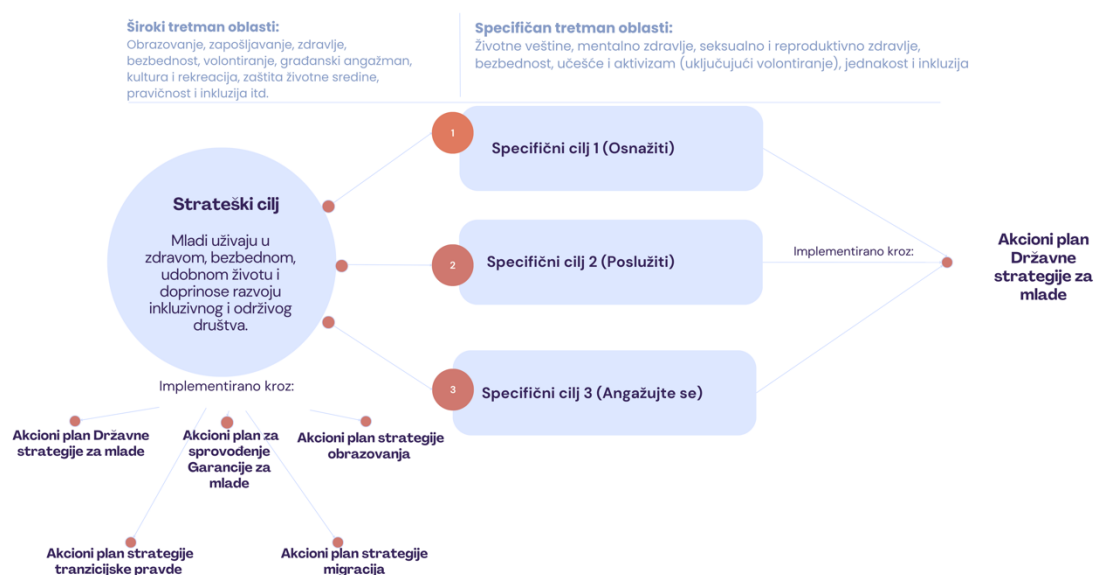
Široki tretman oblasti:
Obrazovanje, zapošljavanje, zdravlje, bezbednost, volontiranje, građanski angažman, kultura i rekreacija, zaštita životne sredine, pravičnost i inkluzija itd.

Specifičan tretman oblasti:
Životne veštine, mentalno zdravlje, seksualno i reproduktivno zdravlje, bezbednost, učešće i aktivizam (uključujući volontiranje), jednakost i inkluzija

Strateški cilj

Mladi uživaju u zdravom, bezbednom, udobnom životu i doprinose razvoju inkluzivnog i održivog društva.

1
Specifični cilj 1 (Osnažiti)

2
Specifični cilj 2 (Poslužiti)

3
Specifični cilj 3 (Angažujte se)

Implementirano kroz:

Akcioni plan Državne strategije za mlade

Implementirano kroz:

Akcioni plan Državne strategije za mlade

Akcioni plan za sprovođenje Garancije za mlade

Akcioni plan strategije obrazovanja

Akcioni plan strategije tranzicijske pravde

Akcioni plan strategije migracija